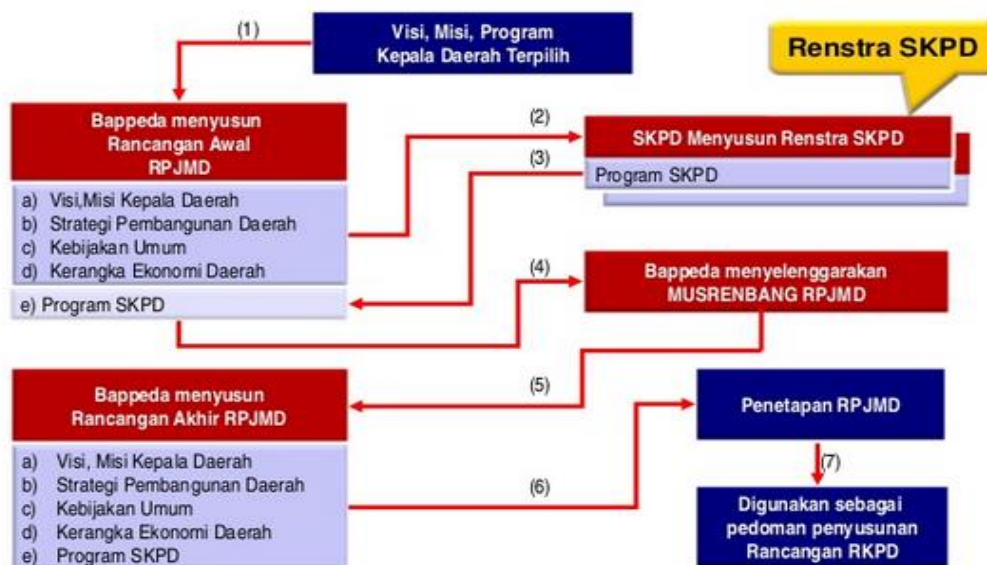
Visi, Misi, Program Kepala Daerah Terpilih

(1)

Renstra SKPD

Bappeda menyusun Rancangan Awal RPJMD

a) Visi,Misi Kepala Daerah
b) Strategi Pembangunan Daerah
c) Kebijakan Umum
d) Kerangka Ekonomi Daerah

e) Program SKPD

(2)

(3)

SKPD Menyusun Renstra SKPD

Program SKPD

(4)

Bappeda menyelenggarakan MUSRENBANG RPJMD

(5)

Bappeda menyusun Rancangan Akhir RPJMD

a) Visi, Misi Kepala Daerah
b) Strategi Pembangunan Daerah
c) Kebijakan Umum
d) Kerangka Ekonomi Daerah
e) Program SKPD

(6)

Penetapan RPJMD

(7)

Digunakan sebagai pedoman penyusunan Rancangan RKPD